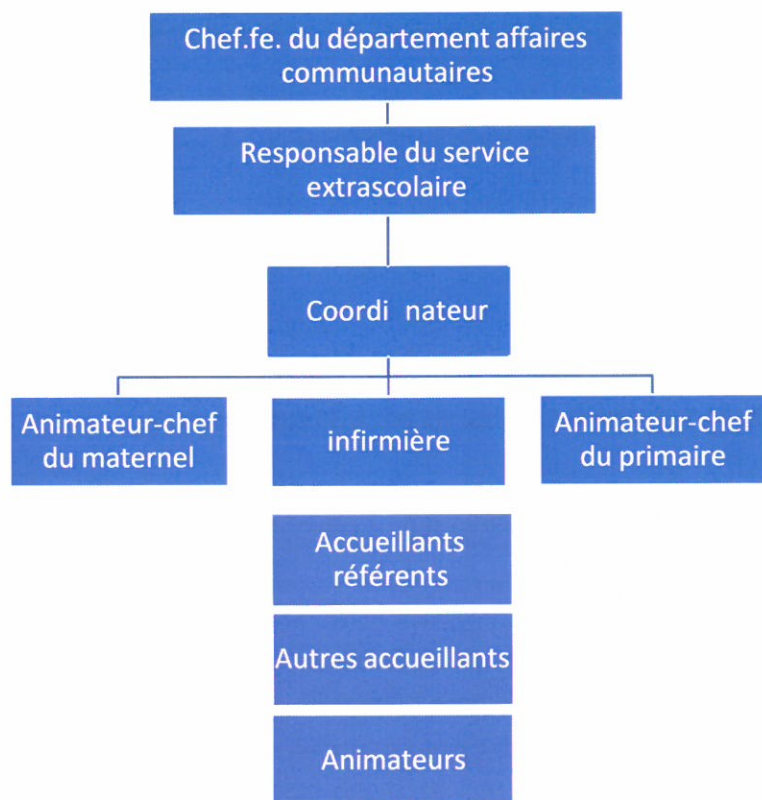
Chef.fe. du département affaires communautaires

Responsable du service extrascolaire

Coordi nateur

Animateur-chef du maternel

infirmière

Animateur-chef du primaire

Accueillants référents

Autres accueillants

Animateurs